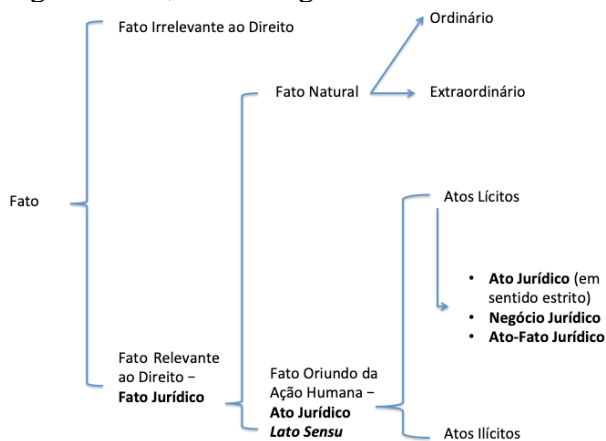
Fato

Fato Irrelevante ao Direito

Fato Relevante ao Direito – **Fato Jurídico**

Fato Natural

Ordinário

Extraordinário

Fato Oriundo da Ação Humana – **Ato Jurídico** ***Lato Sensu***

Atos Lícitos

- **Ato Jurídico** (em sentido estrito)
- **Negócio Jurídico**
- **Ato-Fato Jurídico**

Atos Ilícitos